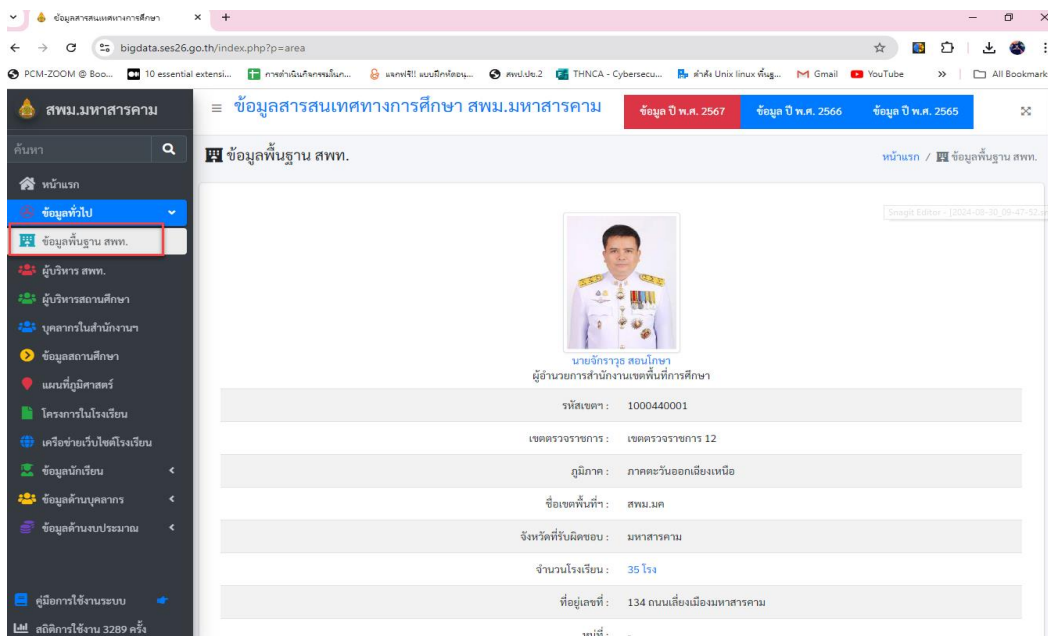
ข้อมูลสารสนเทศทางการศึกษา × +

bigdata.ses26.go.th/index.php?p=area

PCM-ZOOM @ Boo... 10 essential extensi... การดำเนินกิจกรรมในภา... แจกฟรี!! แบบฝึกหัดอนุ... สพป.ปข.2 THNCA - Cybersecu... คำสั่ง Unix linux พื้นฐ... Gmail YouTube » All Bookmarks

สพม.มหาสารคาม

≡ ข้อมูลสารสนเทศทางการศึกษา สพม.มหาสารคาม

ข้อมูล ปี พ.ศ. 2567 ข้อมูล ปี พ.ศ. 2566 ข้อมูล ปี พ.ศ. 2565

ค้นหา

หน้าแรก
ข้อมูลทั่วไป
ข้อมูลพื้นฐาน สพท.
ผู้บริหาร สพท.
ผู้บริหารสถานศึกษา
บุคลากรในสำนักงานฯ
ข้อมูลสถานศึกษา
แผนที่ภูมิศาสตร์
โครงการในโรงเรียน
เครือข่ายเว็บไซต์โรงเรียน
ข้อมูลนักเรียน
ข้อมูลด้านบุคลากร
ข้อมูลด้านงบประมาณ

คู่มือการใช้งานระบบ
สถิติการใช้งาน 3289 ครั้ง

ข้อมูลพื้นฐาน สพท.

หน้าแรก / ข้อมูลพื้นฐาน สพท.

Snagit Editor - 2024-08-30_09-47-52

นายจักราวุธ สอนโกษา
ผู้อำนวยการสำนักงานเขตพื้นที่การศึกษา

| | |
|---|---|
| รหัสเขตฯ : | 1000440001 |
| เขตตรวจราชการ : | เขตตรวจราชการ 12 |
| ภูมิภาค : | ภาคตะวันออกเฉียงเหนือ |
| ชื่อเขตพื้นที่ฯ : | สพม.มค |
| จังหวัดที่รับผิดชอบ : | มหาสารคาม |
| จำนวนโรงเรียน : | 35 โรง |
| ที่อยู่เลขที่ : | 134 ถนนเลี่ยงเมืองมหาสารคาม |
| หมู่ที่ : | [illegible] |